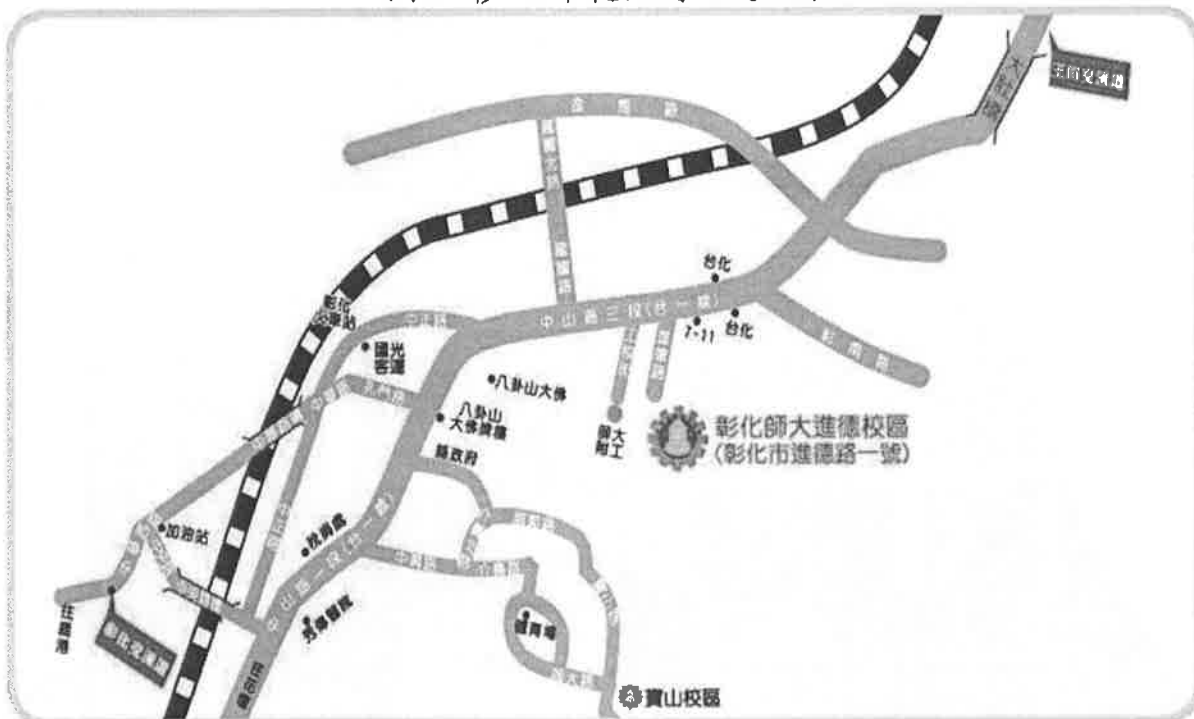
王田交流道

金馬路

台化

中山路三段(台一線)

7-11

台化

彰南路

彰化火車站

中華路

國光客運

八卦山大佛

八卦山大佛牌樓

彰化師大進德校區
(彰化市進德路一號)

師大附工

縣政府

加油站

秋興路

中山路一段(台一線)

往鹿港

彰化交流道

秀傳醫院

體育場

寶山校區